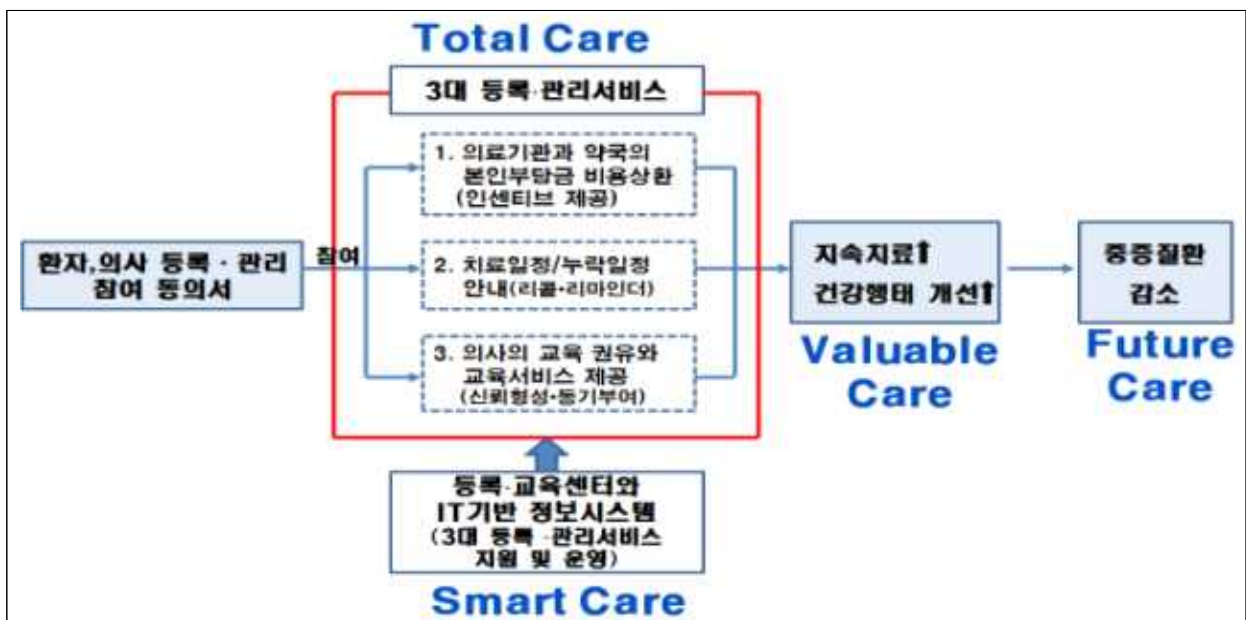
Total Care

3대 등록·관리서비스

환자,의사 등록 · 관리 참여 동의서

참여

1. 의료기관과 약국의 본인부담금 비용상환 (인센티브 제공)

2. 치료일정/누락일정 안내(리콜·리마인더)

3. 의사의 교육 권유와 교육서비스 제공 (신뢰형성·동기부여)

지속치료↑
건강행태 개선↑

Valuable Care

중증질환 감소

Future Care

등록·교육센터와 IT기반 정보시스템 (3대 등록·관리서비스 지원 및 운영)

Smart Care